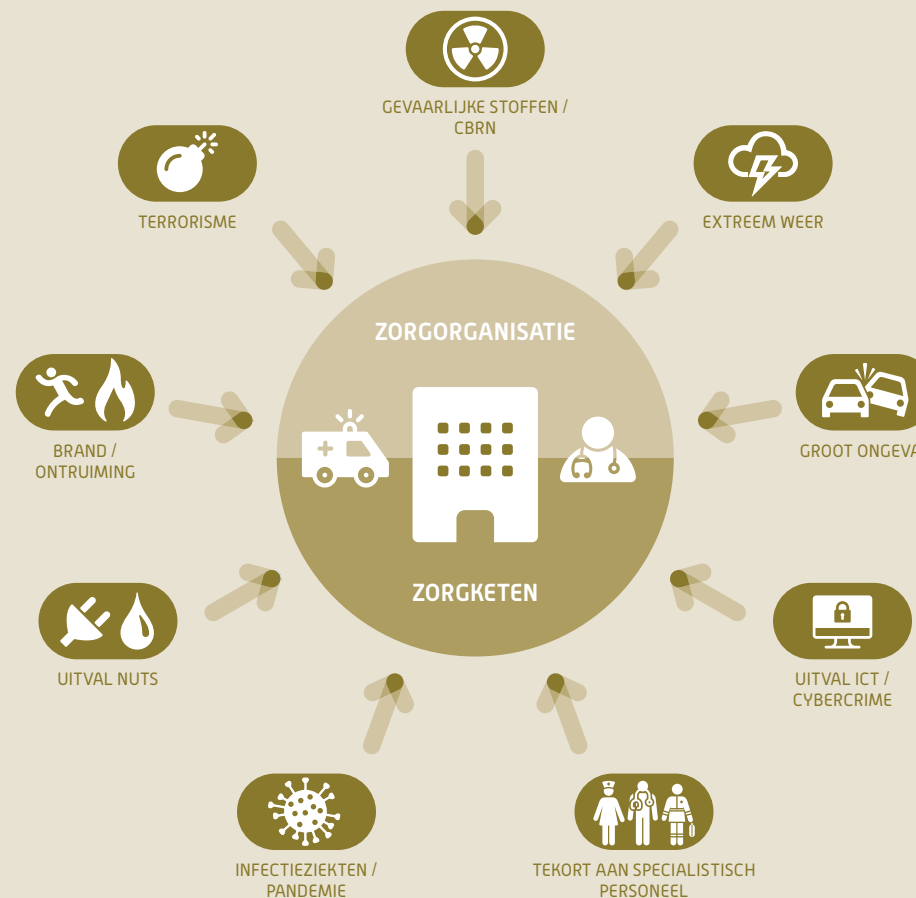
GEVAARLIJKE STOFFEN / CBRN

TERRORISME

EXTREEM WEER

ZORGORGANISATIE

BRAND / ONTRUIMING

GROOT ONGEVA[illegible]

ZORGKETEN

UITVAL NUTS

UITVAL ICT / CYBERCRIME

INFECTIEZIEKTEN / PANDEMIE

TEKORT AAN SPECIALISTISCH PERSONEEL